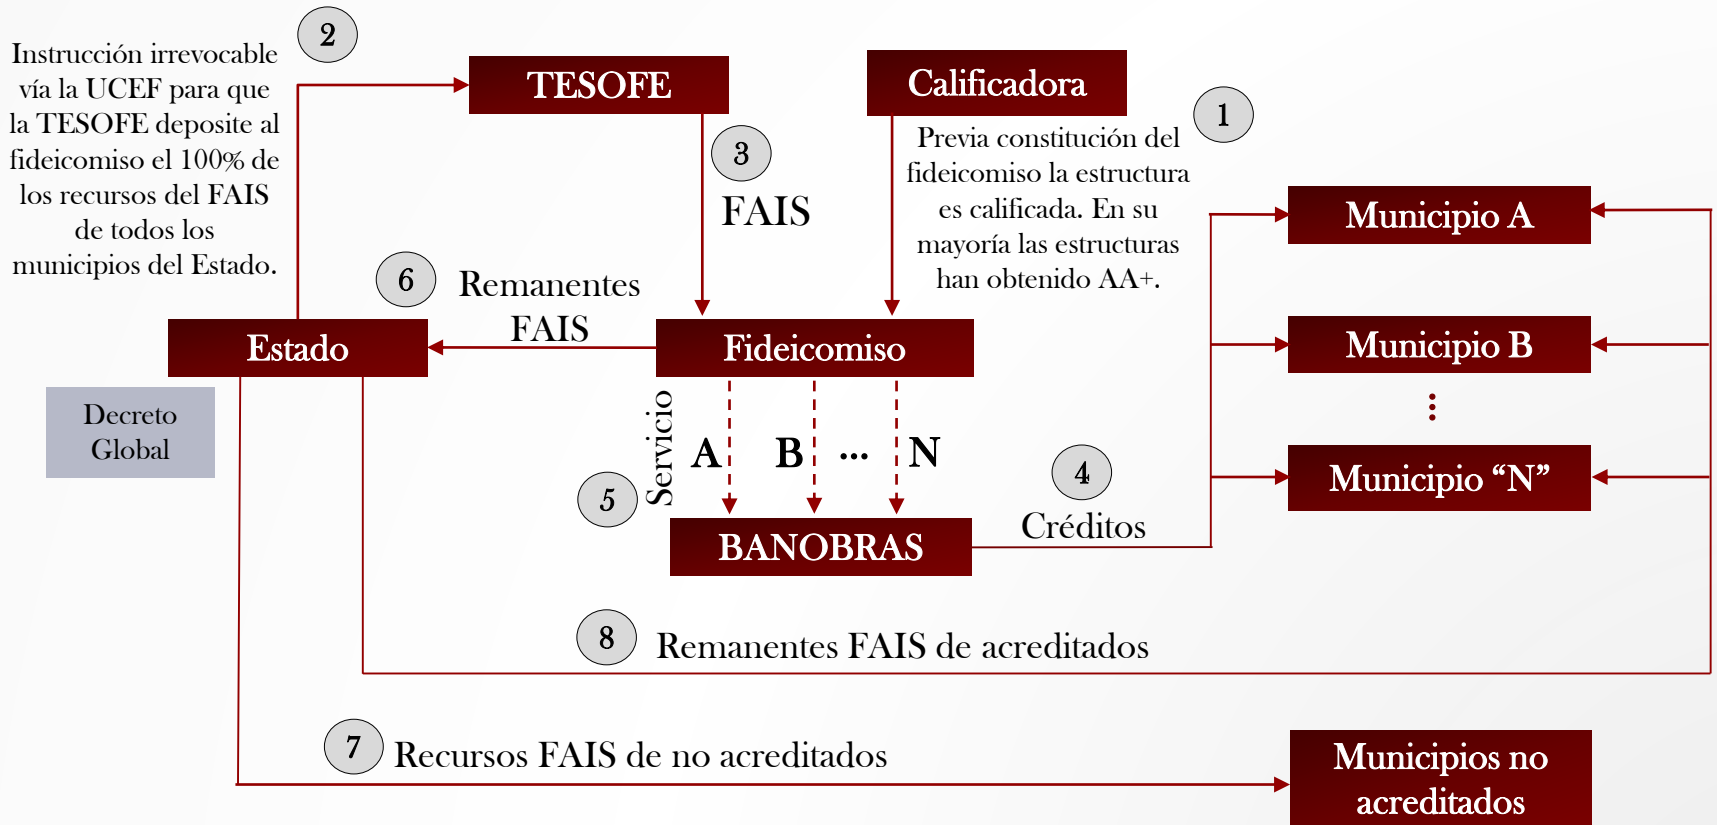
Instrucción irrevocable vía la UCEF para que la TESOFE deposite al fideicomiso el 100% de los recursos del FAIS de todos los municipios del Estado.

2

TESOFE

Calificadora

1

Previa constitución del fideicomiso la estructura es calificada. En su mayoría las estructuras han obtenido AA+.

3

FAIS

6

Remanentes FAIS

Estado

Fideicomiso

Municipio A

Municipio B

⋮

Municipio “N”

Decreto Global

Servicio

A

B

...

N

5

4

Créditos

BANOBRAS

8

Remanentes FAIS de acreditados

7

Recursos FAIS de no acreditados

Municipios no acreditados